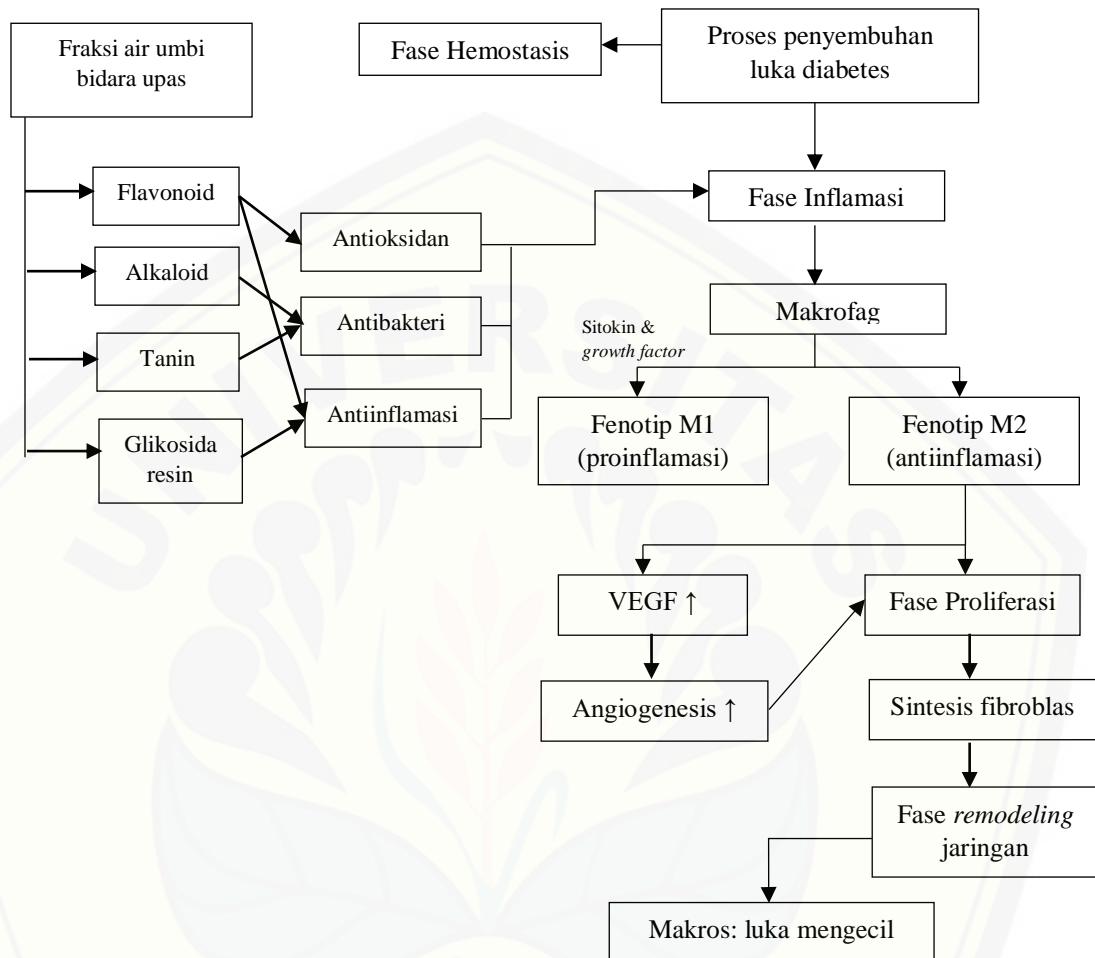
Fraksi air umbi bidara upas

Fase Hemostasis

Proses penyembuhan luka diabetes

Flavonoid

Alkaloid

Tanin

Glikosida resin

Antioksidan

Antibakteri

Antiinflamasi

Fase Inflamasi

Makrofag

Sitokin & *growth factor*

Fenotip M1 (proinflamasi)

Fenotip M2 (antiinflamasi)

VEGF ↑

Fase Proliferasi

Angiogenesis ↑

Sintesis fibroblas

Fase *remodeling* jaringan

Makros: luka mengecil